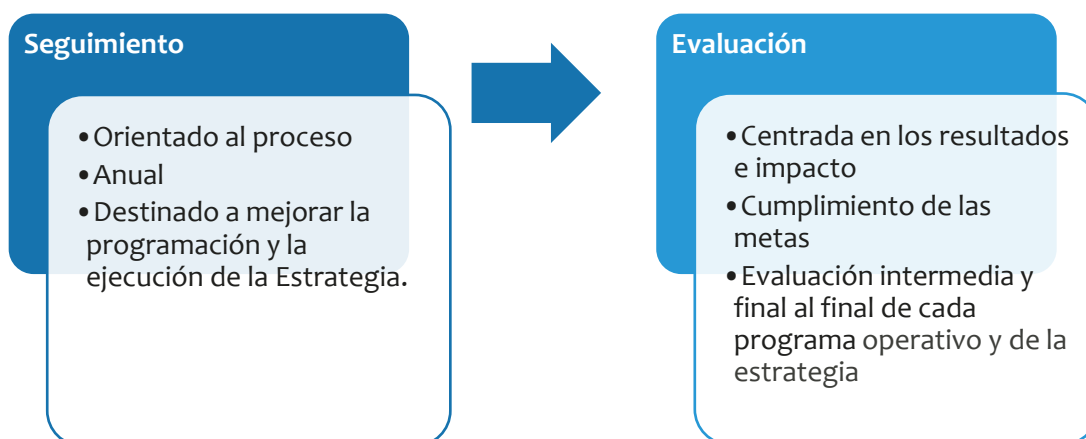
Seguimiento

• Orientado al proceso
• Anual
• Destinado a mejorar la programación y la ejecución de la Estrategia.

Evaluación

• Centrada en los resultados e impacto
• Cumplimiento de las metas
• Evaluación intermedia y final al final de cada programa operativo y de la estrategia